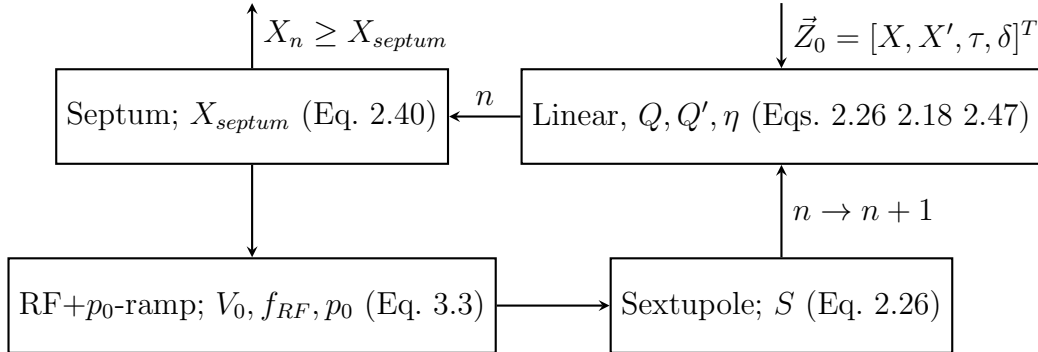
$X_n \geq X_{septum}$

$\vec{Z}_0 = [X, X', \tau, \delta]^T$

Septum; $X_{septum}$ (Eq. 2.40)

$n$

Linear, $Q, Q', \eta$ (Eqs. 2.26 2.18 2.47)

$n \rightarrow n+1$

RF+$p_0$-ramp; $V_0, f_{RF}, p_0$ (Eq. 3.3)

Sextupole; $S$ (Eq. 2.26)